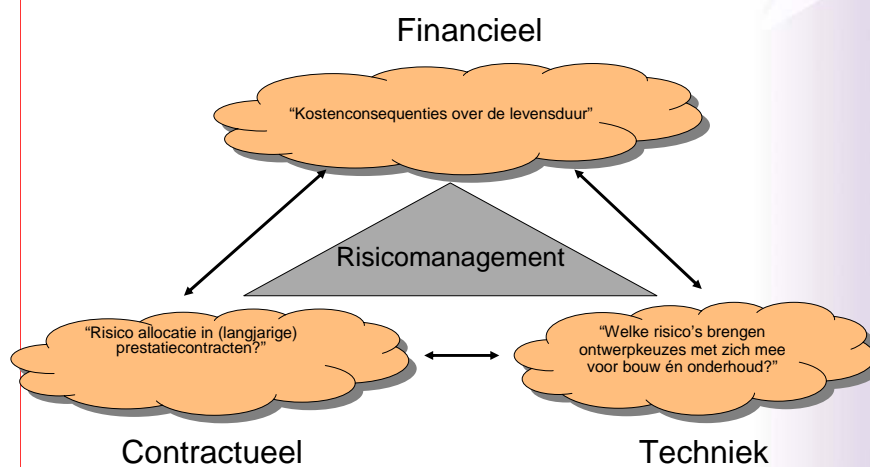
Financieel

"Kostenconsequenties over de levensduur"

Risicomanagement

"Risico allocatie in (langjarige) prestatiecontracten?"

"Welke risico's brengen ontwerpkeuzes met zich mee voor bouw én onderhoud?"

Contractueel

Techniek